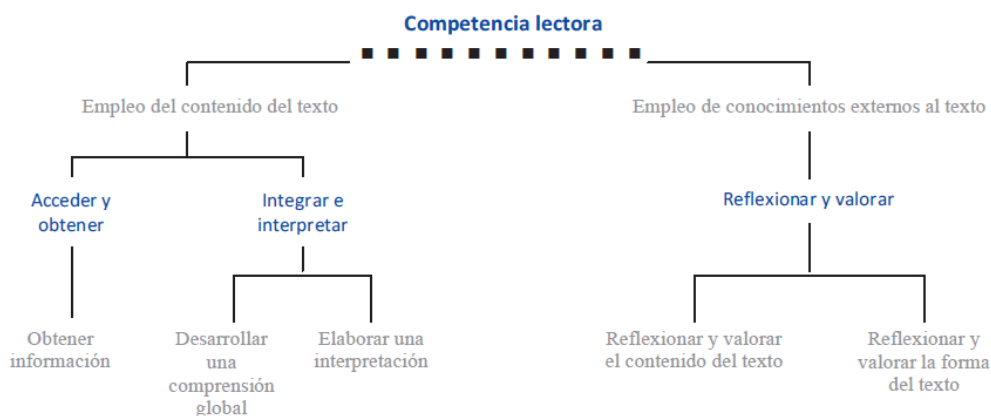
Competencia lectora

Empleo del contenido del texto

Empleo de conocimientos externos al texto

Acceder y obtener

Integrar e interpretar

Reflexionar y valorar

Obtener información

Desarrollar una comprensión global

Elaborar una interpretación

Reflexionar y valorar el contenido del texto

Reflexionar y valorar la forma del texto